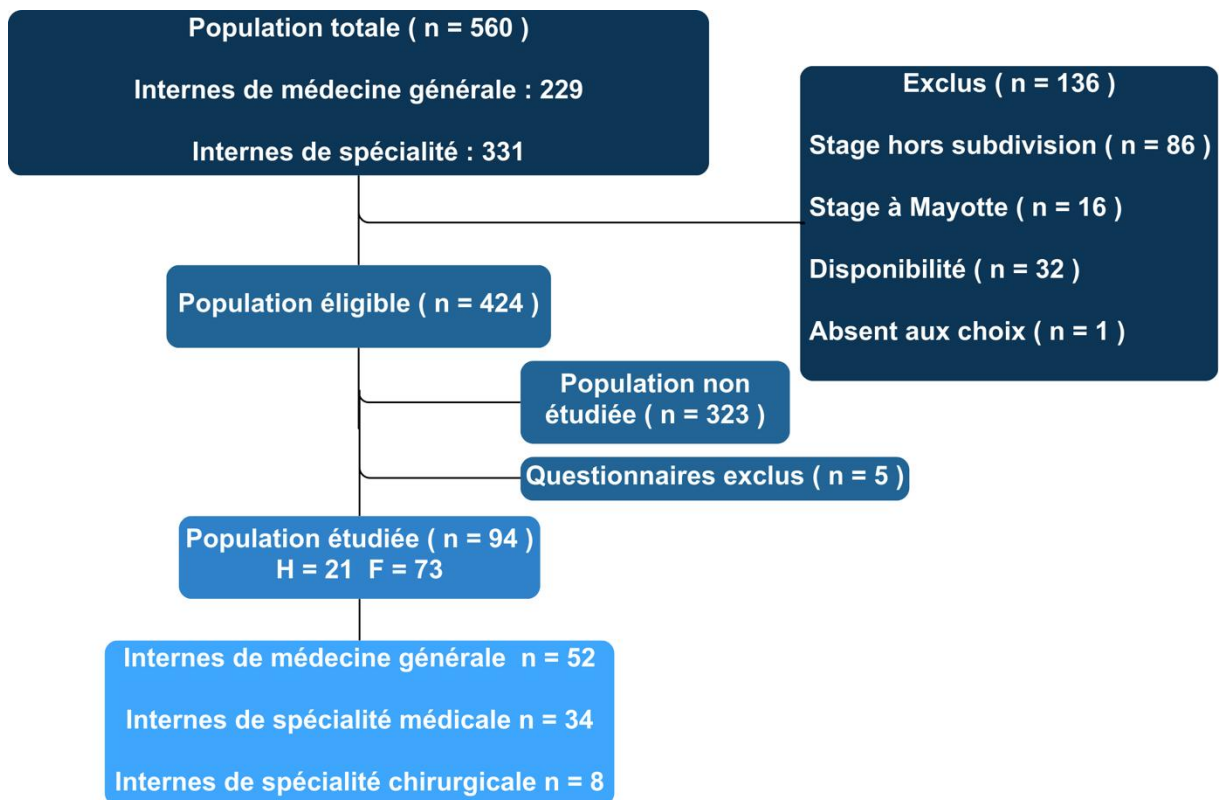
Population totale ( n = 560 )

Internes de médecine générale : 229

Internes de spécialité : 331

Exclus ( n = 136 )

Stage hors subdivision ( n = 86 )

Stage à Mayotte ( n = 16 )

Disponibilité ( n = 32 )

Absent aux choix ( n = 1 )

Population éligible ( n = 424 )

Population non étudiée ( n = 323 )

Questionnaires exclus ( n = 5 )

Population étudiée ( n = 94 )
H = 21 F = 73

Internes de médecine générale n = 52

Internes de spécialité médicale n = 34

Internes de spécialité chirurgicale n = 8